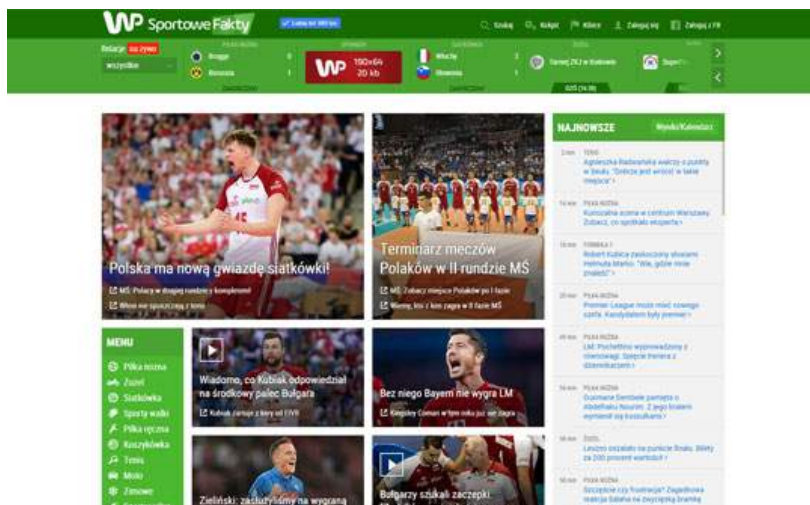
WP Sportowe Fakty

Szukaj Kubki Kibice Zaloguj się Zaloguj z FB

Relacje na żywo
wszystkie

Brugge
Borussia

WP 190x64 20 kb

Włochy
Słowenia

Turniej ZKJ w Krakowie

Polska ma nową gwiazdę siatkówki!

MŚ: Polacy w drugiej rundzie z kompletem!

Terminarz meczów Polaków w II rundzie MŚ

MŚ: Zobacz miejsce Polaków po I fazie

NAJNOWSZE

Wyniki/Kalendarz

TENIS
Agnieszka Radwańska walczy o punkty w Seulu. "Dobrze jest wrócić w takie miejsca"

PIŁKA NOŻNA
Kuriozalna scena w centrum Warszawy. Zobacz, co spotkało eksperta

FORMUŁA 1
Robert Kubica zaskoczony słowami Helmuta Marko: "Wie, gdzie mnie znaleźć"

PIŁKA NOŻNA
Premier League może mieć nowego szefa. Kandydatem były premier

PIŁKA NOŻNA
LM: Pochettino wyprowadzony z równowagi. Sędzie trenera z dziennikarzem

PIŁKA NOŻNA
Ousmane Dembele pamiętał o Abdelhaku Nourim. Z jego bratem wymienił się koszulkami

ŻUŻEL
Leszno oszalało na punkcie finału. Bilety za 200 procent wartości

PIŁKA NOŻNA
Szczęście czy frustracja? Zagadkowa reakcja Bałeha na pierwszą bramkę

MENU
Piłka nożna
Żużel
Siatkówka
Sporty walki
Piłka ręczna
Koszykówka
Tenis
Moto
Zimowe

Wiadomo, co Kubiak odpowiedział na środkowy palec Bułgara

Kubiak zamaje z kary od FIVB

Bez niego Bayern nie wygra LM

Kingsley Coman w tym roku już nie zagra

Zieliński: zasłużyliśmy na wygraną

Bułgarzy szukali zaczepki